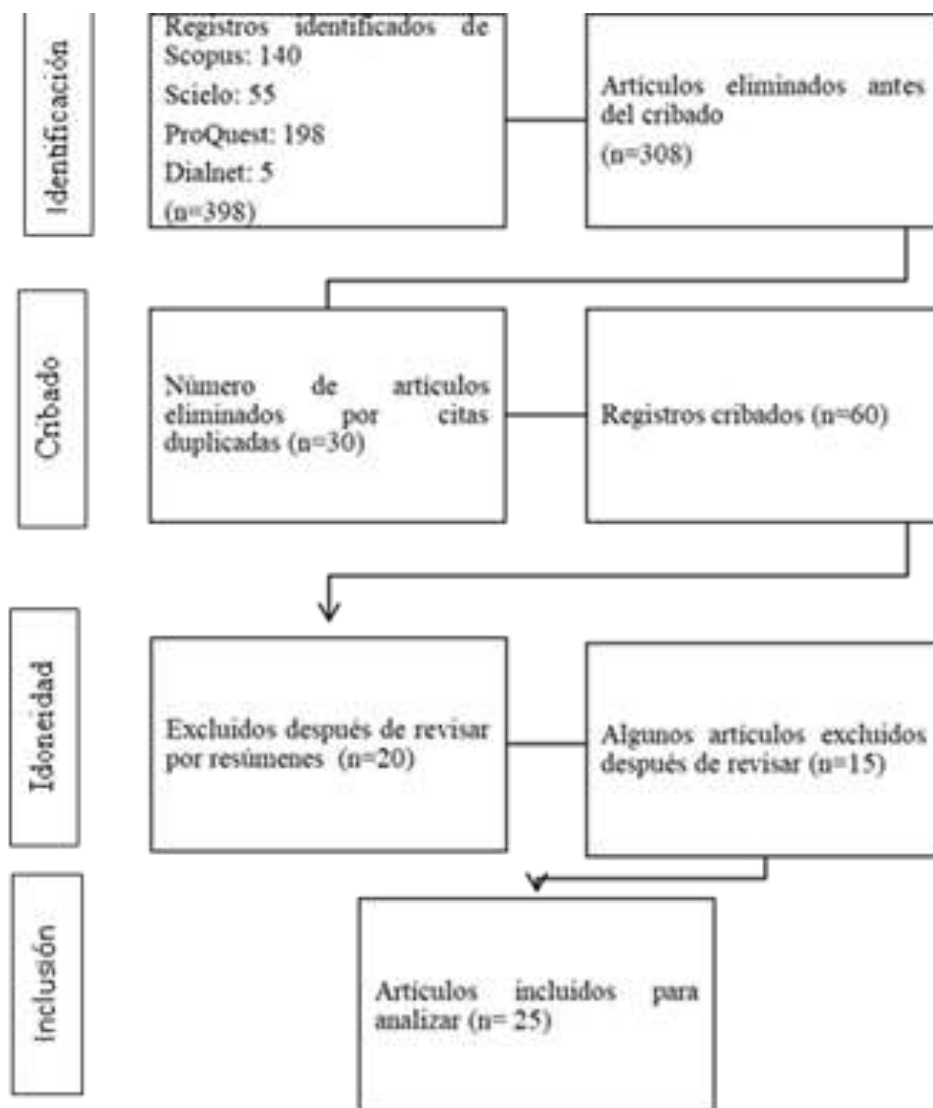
Identificación

Registros identificados de Scopus: 140
Scielo: 55
ProQuest: 198
Dialnet: 5
(n=398)

Artículos eliminados antes del cribado
(n=308)

Cribado

Número de artículos eliminados por citas duplicadas (n=30)

Registros cribados (n=60)

Idoneidad

Excluidos después de revisar por resúmenes (n=20)

Algunos artículos excluidos después de revisar (n=15)

Inclusión

Artículos incluidos para analizar (n= 25)